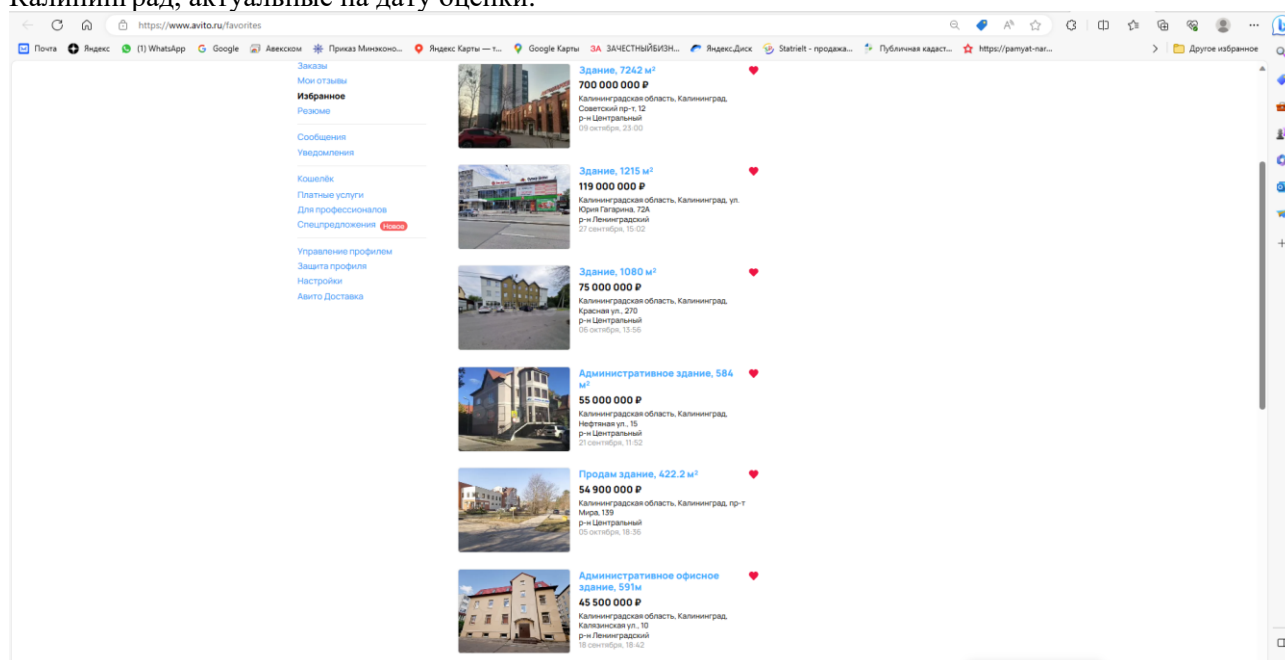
Калининград, актуальные на дату оценки.

https://www.avito.ru/favorites

Почта Яндекс (1) WhatsApp Google Авеском Приказ Минэконо... Яндекс Карты — т... Google Карты ЗАЧЕСТНЫЙБИЗН... Яндекс.Диск Statrielt - продажа... Публичная кадаст... https://pamyat-nar... Другое избранное

Заказы
Мои отзывы
Избранное
Резюме

Сообщения
Уведомления

Кошелёк
Платные услуги
Для профессионалов
Спецпредложения Новое

Управление профилем
Защита профиля
Настройки
Авито Доставка

Здание, 7242 м²
700 000 000 ₽
Калининградская область, Калининград, Советский пр-т, 12
р-н Центральный
09 октября, 23:00

Здание, 1215 м²
119 000 000 ₽
Калининградская область, Калининград, ул. Юрия Гагарина, 72А
р-н Ленинградский
27 сентября, 15:02

Здание, 1080 м²
75 000 000 ₽
Калининградская область, Калининград, Красная ул., 270
р-н Центральный
06 октября, 13:56

Административное здание, 584 м²
55 000 000 ₽
Калининградская область, Калининград, Нефтяная ул., 15
р-н Центральный
21 сентября, 11:52

Продам здание, 422.2 м²
54 900 000 ₽
Калининградская область, Калининград, пр-т Мира, 139
р-н Центральный
05 октября, 18:56

Административное офисное здание, 591м
45 500 000 ₽
Калининградская область, Калининград, Калязинская ул., 10
р-н Ленинградский
18 сентября, 18:42